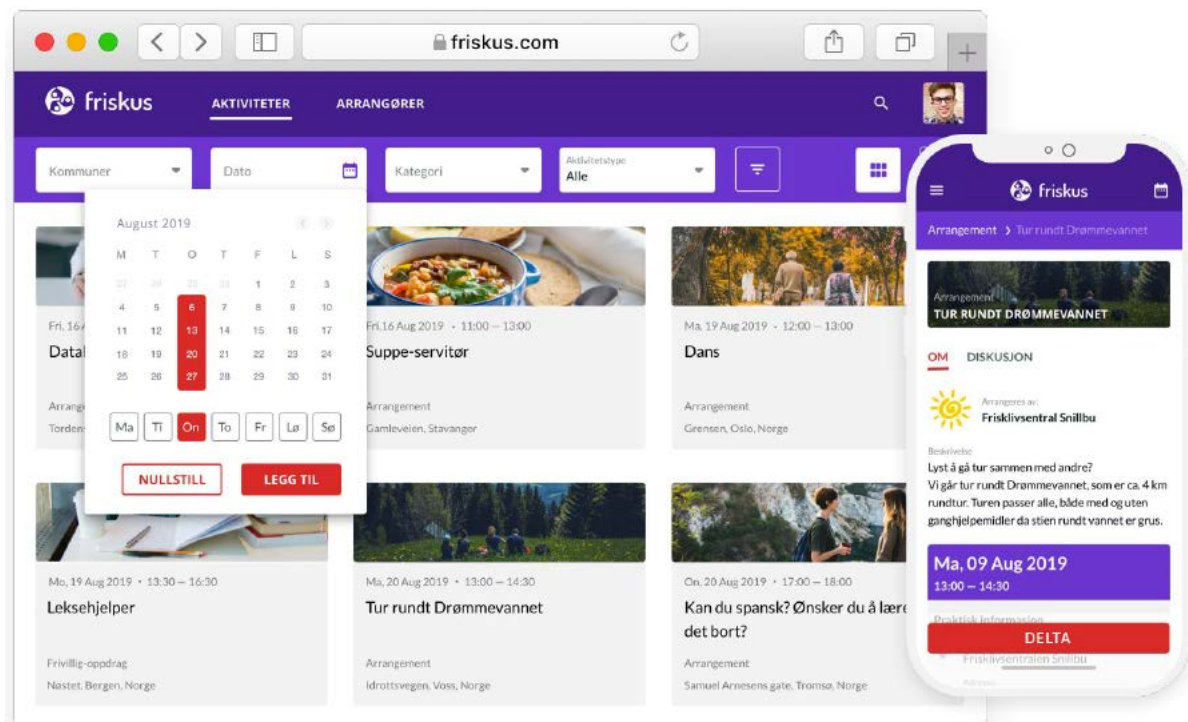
friskus.com

friskus AKTIVITETER ARRANGØRER

Kommuner
Dato
Kategori
Aktivitetstype
Alle

August 2019

| M | T | O | T | F | L | S |
|---|---|---|---|---|---|---|
| 29 | 30 | 31 | 1 | 2 | 3 | 4 |
| 4 | 5 | 6 | 7 | 8 | 9 | 10 |
| 11 | 12 | 13 | 14 | 15 | 16 | 17 |
| 18 | 19 | 20 | 21 | 22 | 23 | 24 |
| 25 | 26 | 27 | 28 | 29 | 30 | 31 |

Ma Ti On To Fr Lø Sø

NULLSTILL LEGG TIL

Fri, 16 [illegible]
Datal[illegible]
Arrang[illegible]
Tordens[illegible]

Fri,16 Aug 2019 • 11:00 – 13:00
Suppe-servitør
Arrangement
Gamleveien, Stavanger

Ma, 19 Aug 2019 • 12:00 – 13:00
Dans
Arrangement
Grensen, Oslo, Norge

Mo, 19 Aug 2019 • 13:30 – 16:30
Leksehjelper
Frivillig-oppdrag
Nøstet, Bergen, Norge

Ma, 20 Aug 2019 • 13:00 – 14:30
Tur rundt Drømmevannet
Arrangement
Idrottsvegen, Voss, Norge

On, 20 Aug 2019 • 17:00 – 18:00
Kan du spansk? Ønsker du å lære det bort?
Arrangement
Samuel Arnesens gate, Tromsø, Norge

friskus
Arrangement > Tur rundt Drømmevannet
Arrangement
TUR RUNDT DRØMMEVANNET
OM DISKUSJON
Arrangeres av:
Frisklivsentral Snillbu
Beskrivelse
Lyst å gå tur sammen med andre?
Vi går tur rundt Drømmevannet, som er ca. 4 km rundtur. Turen passer alle, både med og uten ganghjelpemidler da stien rundt vannet er grus.
Ma, 09 Aug 2019
13:00 – 14:30
Praktisk informasjon
DELTA
Frisklivsentralen Snillbu